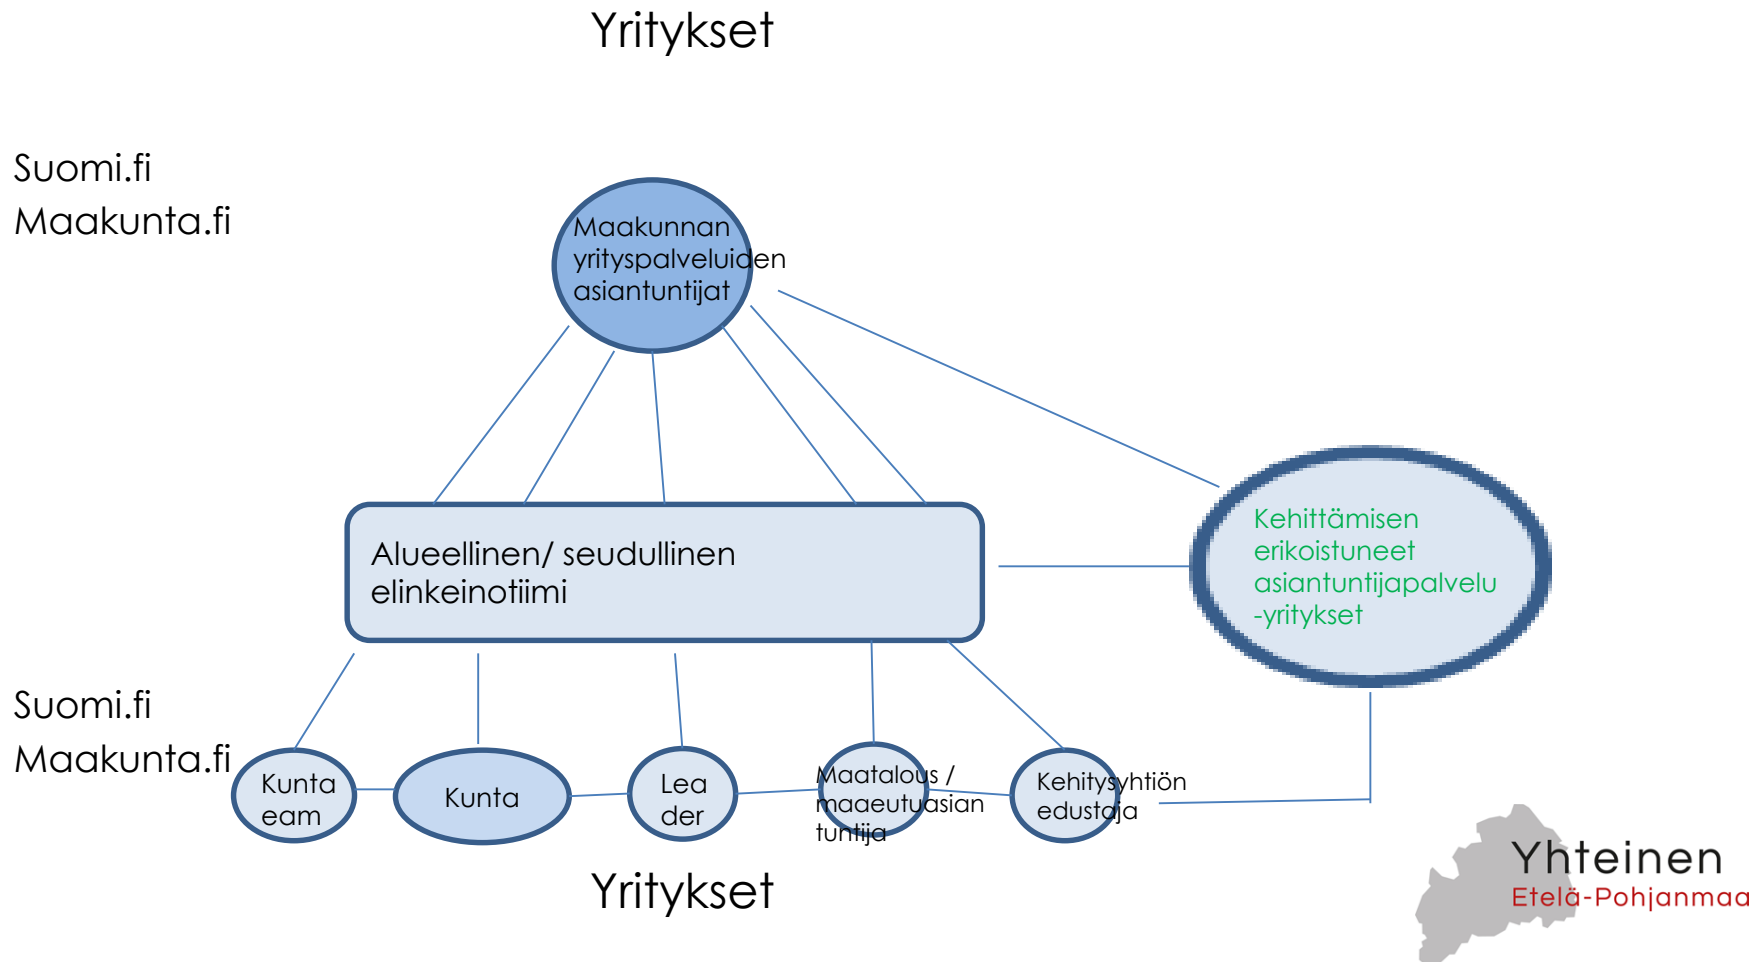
Yritykset

Suomi.fi
Maakunta.fi

Maakunnan yrityspalveluiden asiantuntijat

Alueellinen/ seudullinen elinkeinotiimi

Kehittämisen erikoistuneet asiantuntijapalvelu -yritykset

Suomi.fi
Maakunta.fi

Kunta eam

Kunta

Lea der

Maatalous / maaseutuasian tuntija

Kehitysyhtiön edustaja

Yritykset

Yhteinen
Etelä-Pohjanmaa